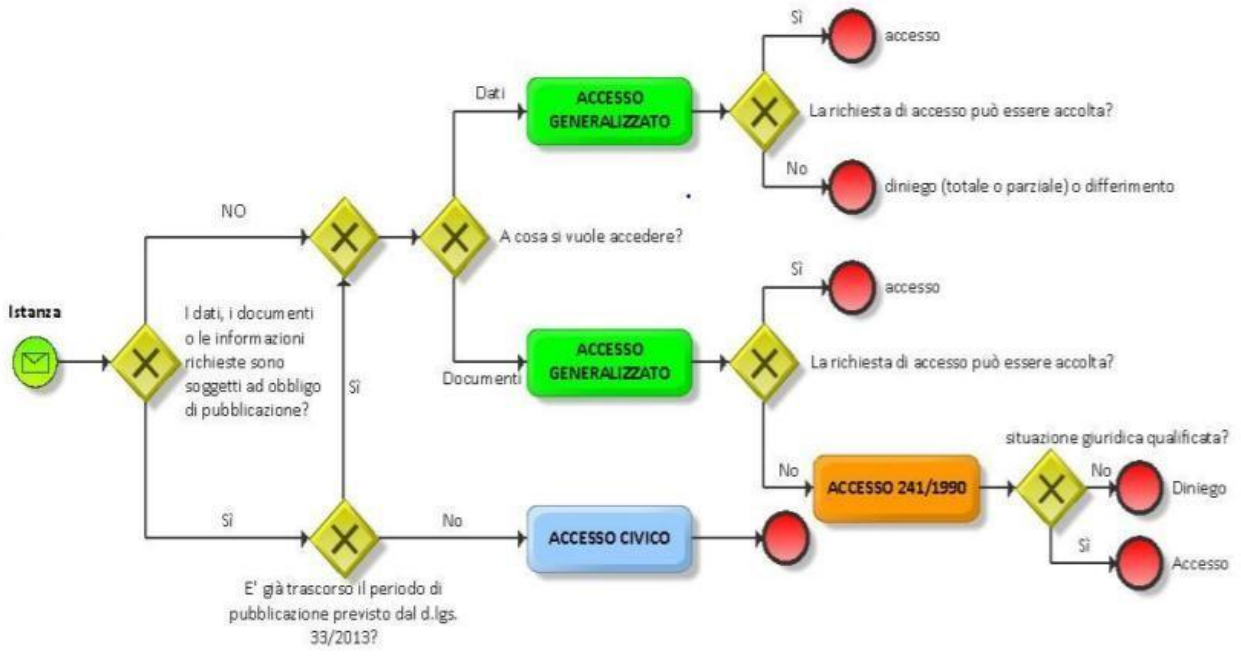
Istanza

I dati, i documenti o le informazioni richieste sono soggetti ad obbligo di pubblicazione?

NO

Sì

A cosa si vuole accedere?

Dati

ACCESSO GENERALIZZATO

La richiesta di accesso può essere accolta?

Sì

accesso

No

diniego (totale o parziale) o differimento

Documenti

ACCESSO GENERALIZZATO

La richiesta di accesso può essere accolta?

Sì

accesso

No

ACCESSO 241/1990

situazione giuridica qualificata?

No

Diniego

Sì

Accesso

Sì

E' già trascorso il periodo di pubblicazione previsto dal d.lgs. 33/2013?

Sì

No

ACCESSO CIVICO